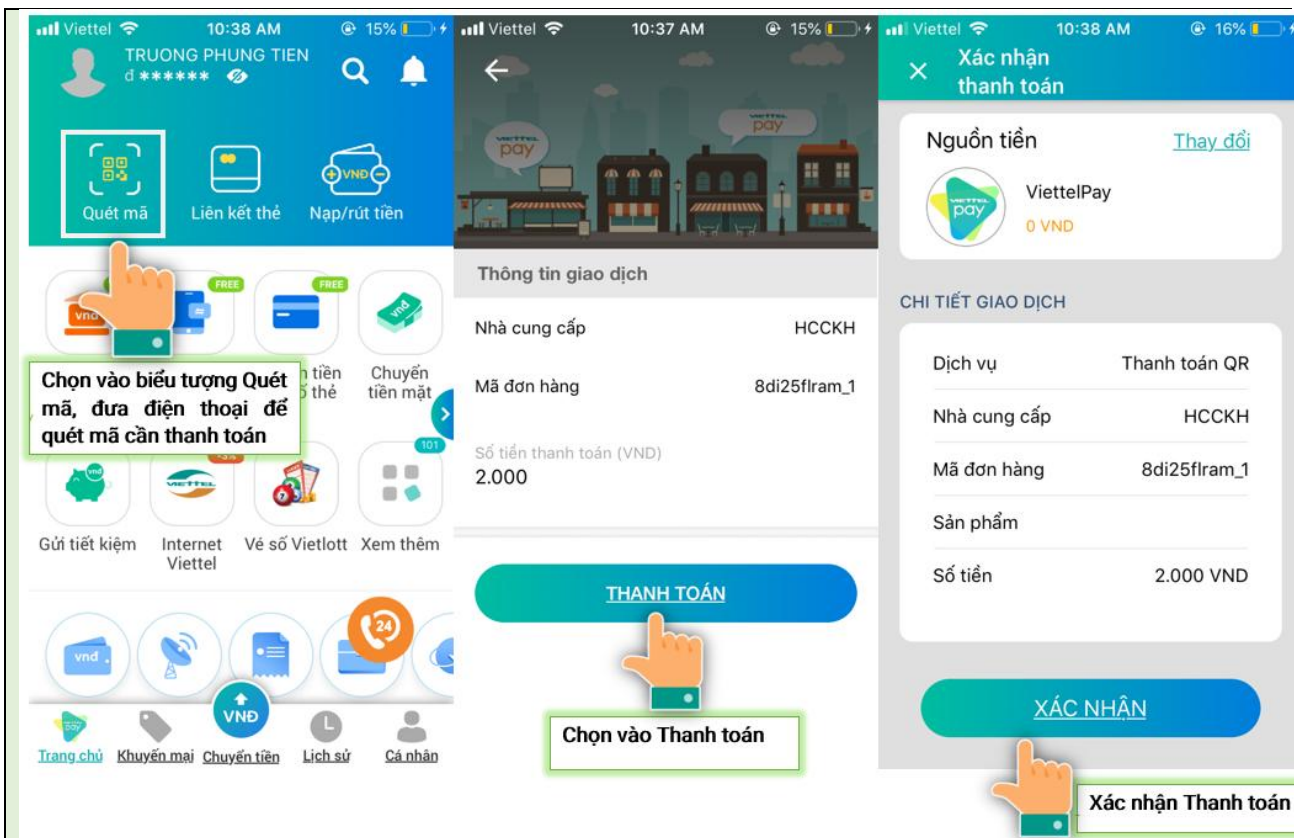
Viettel 10:38 AM 15%

TRUONG PHUNG TIEN
đ ******

Quét mã
Liên kết thẻ
Nạp/rút tiền

FREE
FREE

vnd

n tiền
ố thẻ

Chuyển tiền mặt

Chọn vào biểu tượng Quét mã, đưa điện thoại để quét mã cần thanh toán

101

Gửi tiết kiệm
Internet Viettel
Vé số Vietlott
Xem thêm

vnd

24

VNĐ

Trang chủ
Khuyến mại
Chuyển tiền
Lịch sử
Cá nhân

Viettel 10:37 AM 15%

viettel pay
viettel pay

Thông tin giao dịch

Nhà cung cấp
HCCKH

Mã đơn hàng
8di25flram_1

Số tiền thanh toán (VND)
2.000

THANH TOÁN

Chọn vào Thanh toán

Viettel 10:38 AM 16%

Xác nhận thanh toán

Nguồn tiền
Thay đổi

viettel pay
ViettelPay
0 VND

CHI TIẾT GIAO DỊCH

Dịch vụ
Thanh toán QR

Nhà cung cấp
HCCKH

Mã đơn hàng
8di25flram_1

Sản phẩm

Số tiền
2.000 VND

XÁC NHẬN

Xác nhận Thanh toán